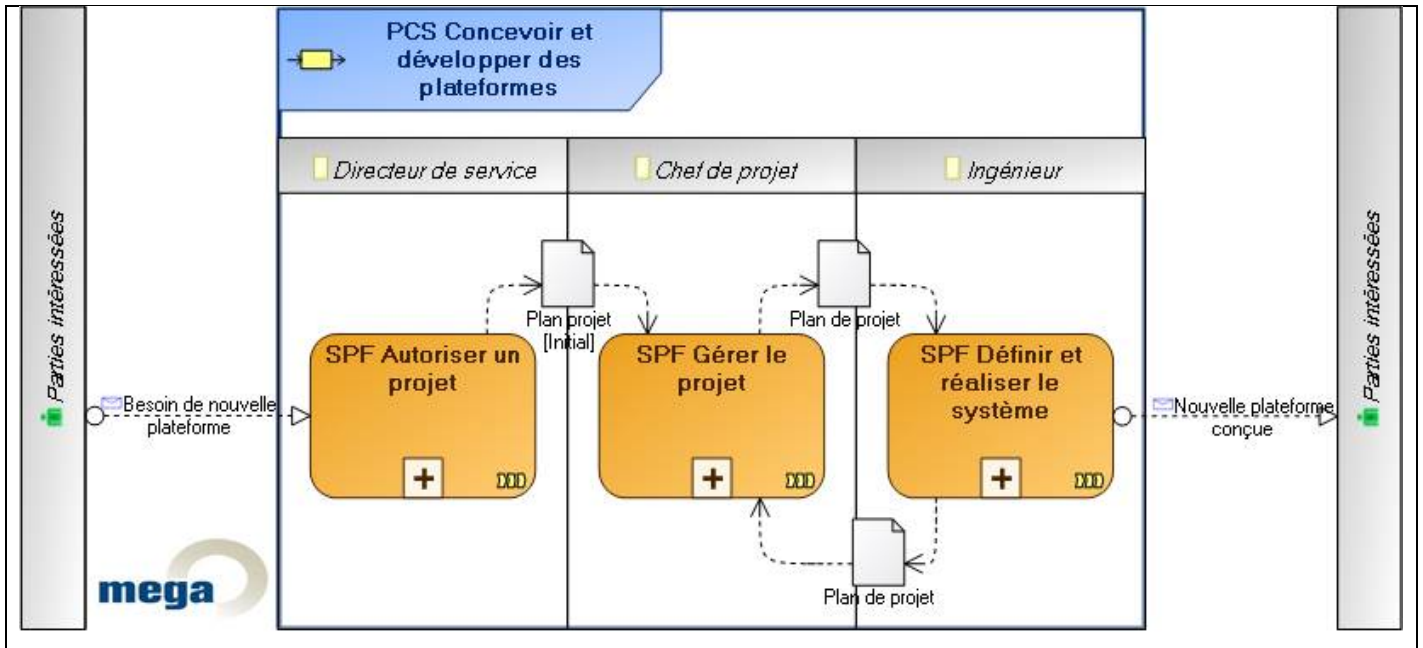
Parties intéressées

PCS Concevoir et développer des plateformes

Directeur de service

Chef de projet

Ingénieur

Besoin de nouvelle plateforme

Plan projet [Initial]

Plan de projet

SPF Autoriser un projet

SPF Gérer le projet

SPF Définir et réaliser le système

Plan de projet

Nouvelle plateforme conçue

mega

Parties intéressées